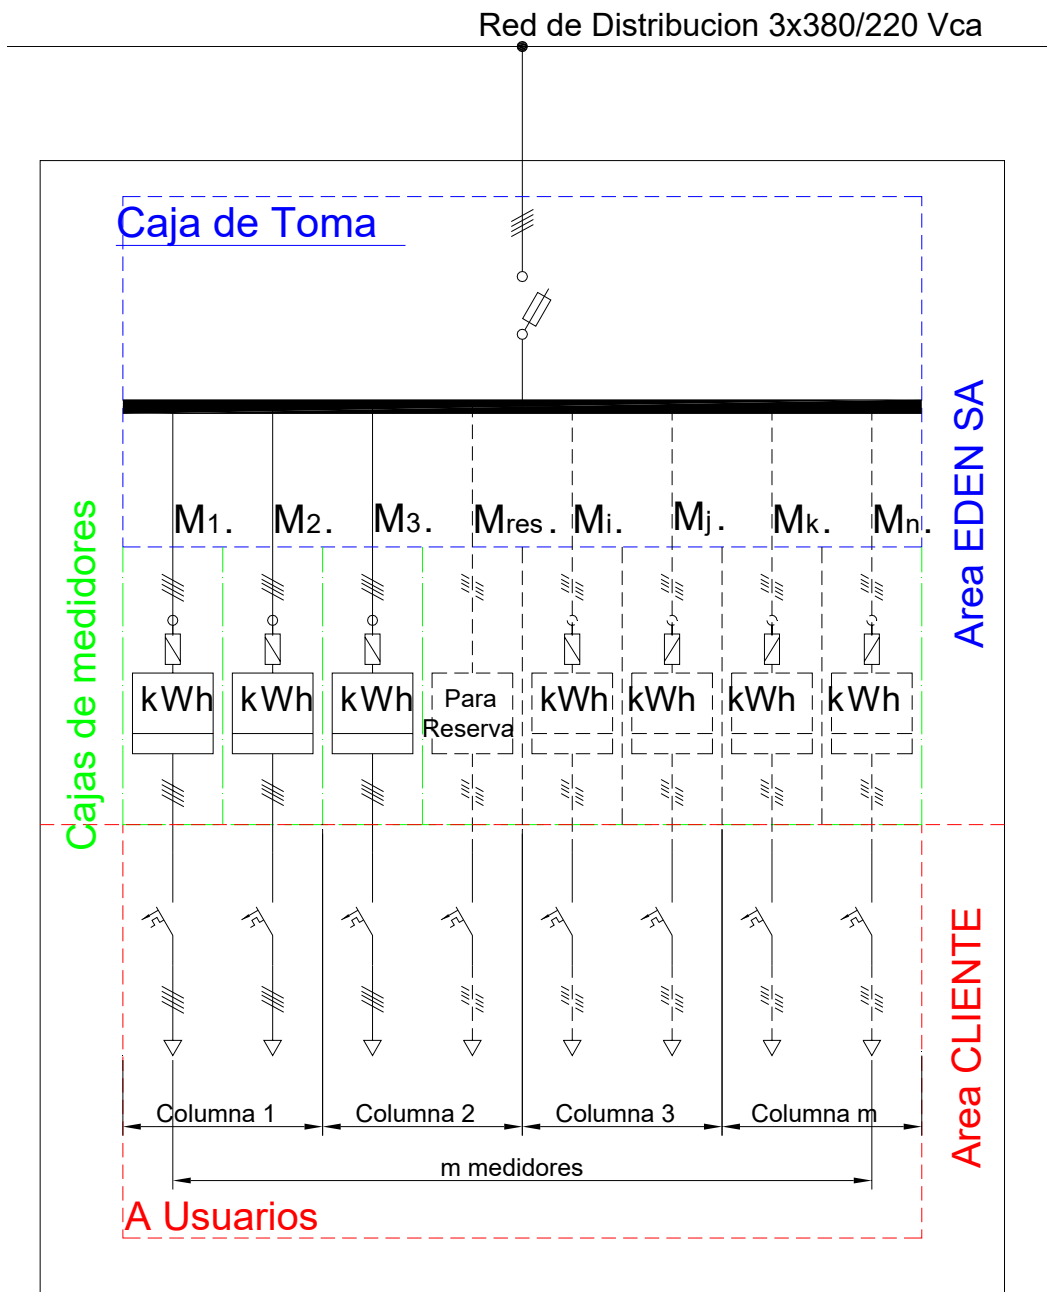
Red de Distribucion 3x380/220 Vca

Caja de Toma

Area EDEN SA

Cajas de medidores

$M_1$. $M_2$. $M_3$. $M_{res}$. $M_i$. $M_j$. $M_k$. $M_n$.

kWh kWh kWh Para Reserva kWh kWh kWh kWh

Area CLIENTE

Columna 1 Columna 2 Columna 3 Columna m

m medidores

A Usuarios